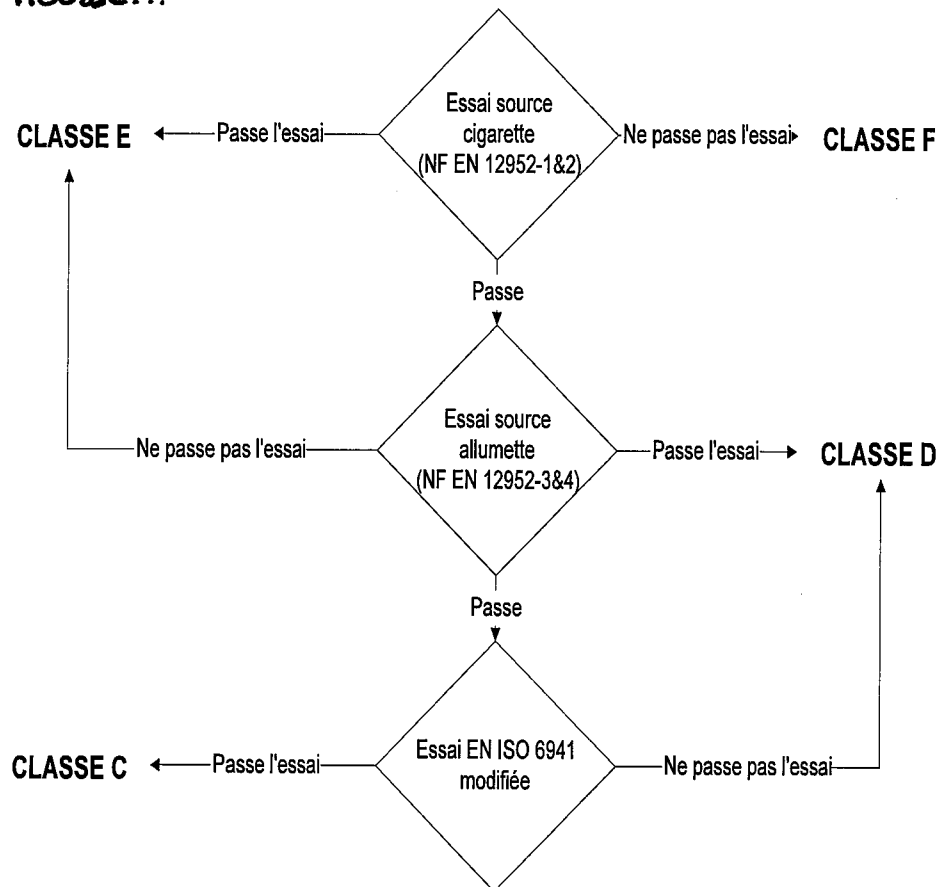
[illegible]

Essai source cigarette (NF EN 12952-1&2)

CLASSE E

Passe l'essai

Ne passe pas l'essai

CLASSE F

Passe

Essai source allumette (NF EN 12952-3&4)

Ne passe pas l'essai

Passe l'essai

CLASSE D

Passe

Essai EN ISO 6941 modifiée

CLASSE C

Passe l'essai

Ne passe pas l'essai